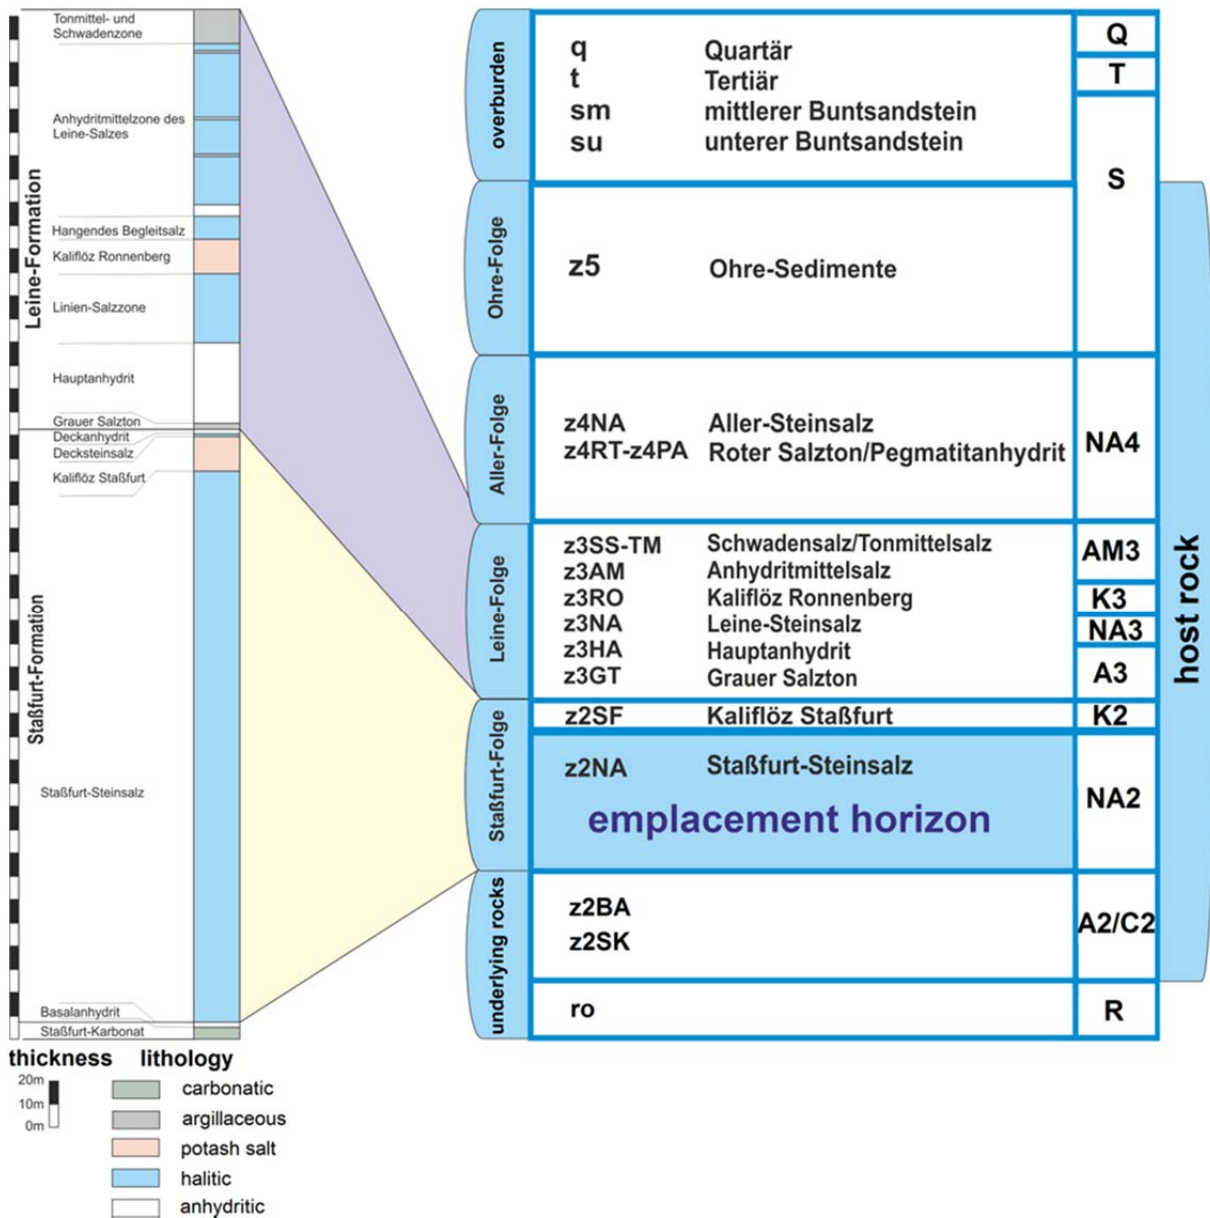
Tonmittel- und Schwadenzone
Anhydritmittelzone des Leine-Salzes
Hangendes Begleitsalz
Kaliflöz Ronnenberg
Linien-Salzzone
Hauptanhydrit
Grauer Salzton
Deckanhydrit
Decksteinsalz
Kaliflöz Staßfurt
Leine-Formation
Staßfurt-Formation
Staßfurt-Steinsalz
Basalanhydrit
Staßfurt-Karbonat

thickness
20m
10m
0m
lithology
carbonatic
argillaceous
potash salt
halitic
anhydritic

| overburden | q t sm su | Quartär Tertiär mittlerer Buntsandstein unterer Buntsandstein | Q T S |
|---|---|---|---|
| Ohre-Folge | z5 | Ohre-Sedimente | |
| Aller-Folge | z4NA z4RT-z4PA | Aller-Steinsalz Roter Salzton/Pegmatitanhydrit | NA4 |
| Leine-Folge | z3SS-TM z3AM z3RO z3NA z3HA z3GT | Schwadensalz/Tonmittelsalz Anhydritmittelsalz Kaliflöz Ronnenberg Leine-Steinsalz Hauptanhydrit Grauer Salzton | AM3 K3 NA3 A3 |
| Staßfurt-Folge | z2SF | Kaliflöz Staßfurt | K2 |
| | z2NA | Staßfurt-Steinsalz emplacement horizon | NA2 |
| underlying rocks | z2BA z2SK | | A2/C2 |
| | ro | | R |

host rock